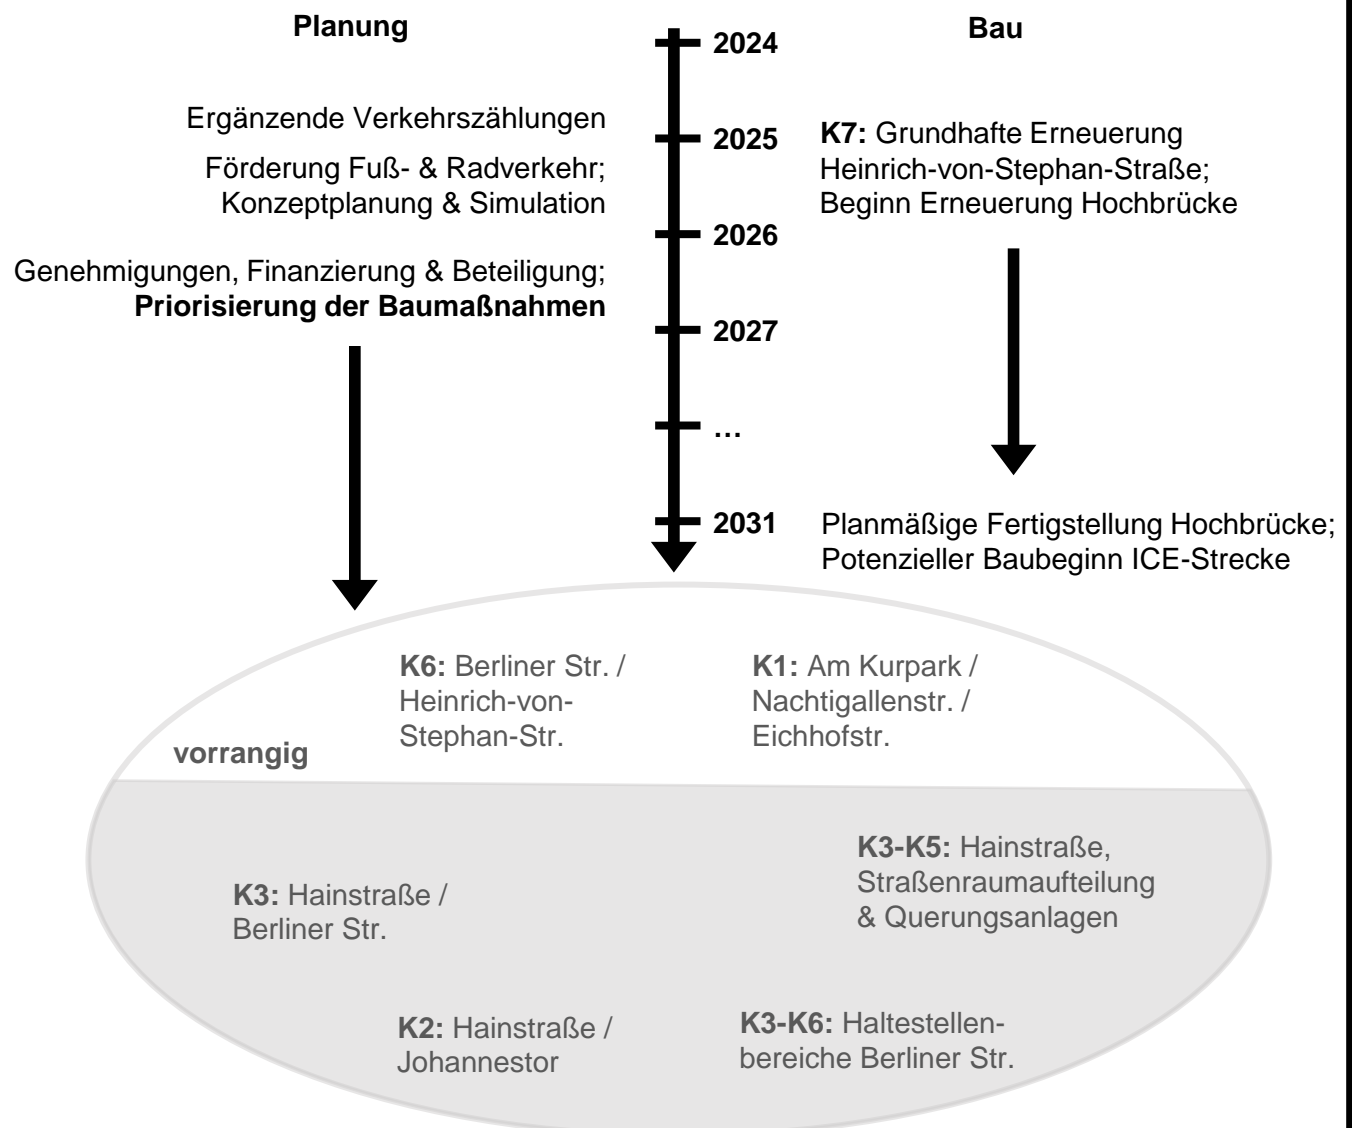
Planung

2024

Bau

Ergänzende Verkehrszählungen

2025

K7: Grundhafte Erneuerung Heinrich-von-Stephan-Straße; Beginn Erneuerung Hochbrücke

Förderung Fuß- & Radverkehr; Konzeptplanung & Simulation

2026

Genehmigungen, Finanzierung & Beteiligung; **Priorisierung der Baumaßnahmen**

2027

…

2031

Planmäßige Fertigstellung Hochbrücke; Potenzieller Baubeginn ICE-Strecke

K6: Berliner Str. / Heinrich-von-Stephan-Str.

K1: Am Kurpark / Nachtigallenstr. / Eichhofstr.

vorrangig

K3-K5: Hainstraße, Straßenraumaufteilung & Querungsanlagen

K3: Hainstraße / Berliner Str.

K2: Hainstraße / Johannestor

K3-K6: Haltestellenbereiche Berliner Str.